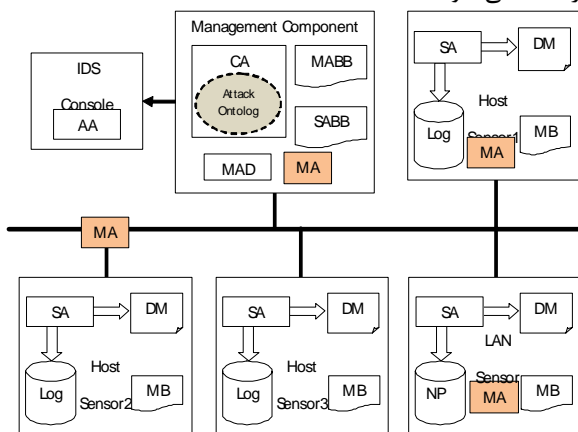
Management Component

CA

Attack Ontolog

MABB

SABB

MAD

MA

IDS

Console

AA

SA

DM

Host

Log

Sensor1

MB

MA

MA

SA

DM

Host

Log

Sensor2

MB

SA

DM

Host

Log

Sensor3

MB

SA

DM

LAN

NP

Sensor

MA

MB